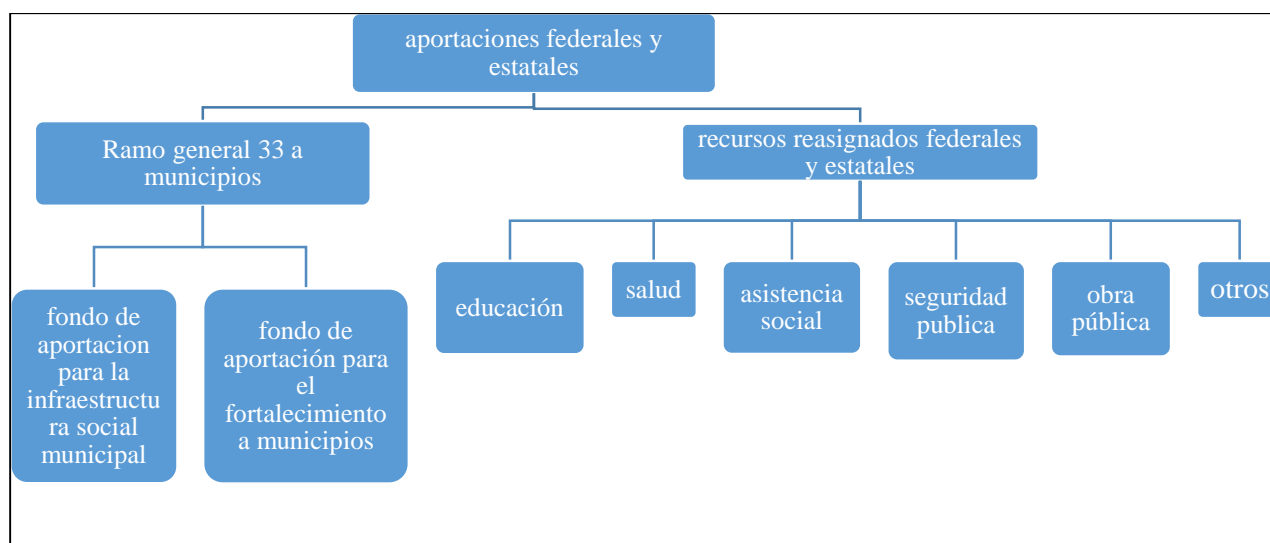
aportaciones federales y estatales

Ramo general 33 a municipios

recursos reasignados federales y estatales

fondo de aportacion para la infraestructura social municipal

fondo de aportación para el fortalecimiento a municipios

educación

salud

asistencia social

seguridad publica

obra pública

otros